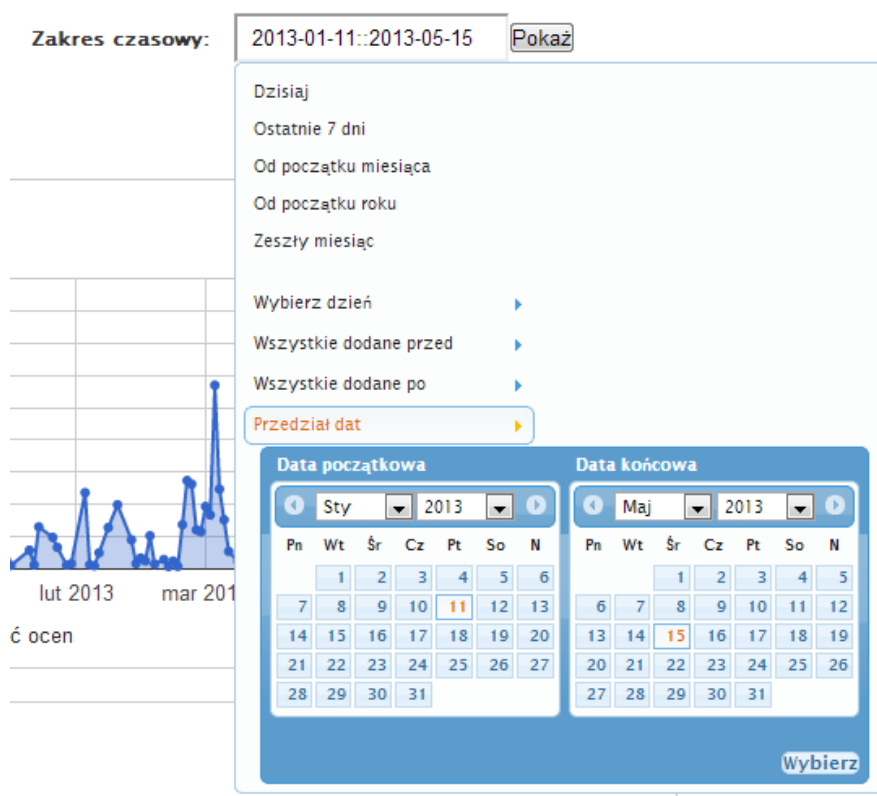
Zakres czasowy: 2013-01-11::2013-05-15 Pokaż

Dzisiaj
Ostatnie 7 dni
Od początku miesiąca
Od początku roku
Zeszły miesiąc

Wybierz dzień
Wszystkie dodane przed
Wszystkie dodane po
Przedział dat

lut 2013 mar 201
ć ocen

Data początkowa

Sty 2013

| Pn | Wt | Śr | Cz | Pt | So | N |
|---|---|---|---|---|---|---|
| | 1 | 2 | 3 | 4 | 5 | 6 |
| 7 | 8 | 9 | 10 | 11 | 12 | 13 |
| 14 | 15 | 16 | 17 | 18 | 19 | 20 |
| 21 | 22 | 23 | 24 | 25 | 26 | 27 |
| 28 | 29 | 30 | 31 | | | |

Data końcowa

Maj 2013

| Pn | Wt | Śr | Cz | Pt | So | N |
|---|---|---|---|---|---|---|
| | | 1 | 2 | 3 | 4 | 5 |
| 6 | 7 | 8 | 9 | 10 | 11 | 12 |
| 13 | 14 | 15 | 16 | 17 | 18 | 19 |
| 20 | 21 | 22 | 23 | 24 | 25 | 26 |
| 27 | 28 | 29 | 30 | 31 | | |

Wybierz